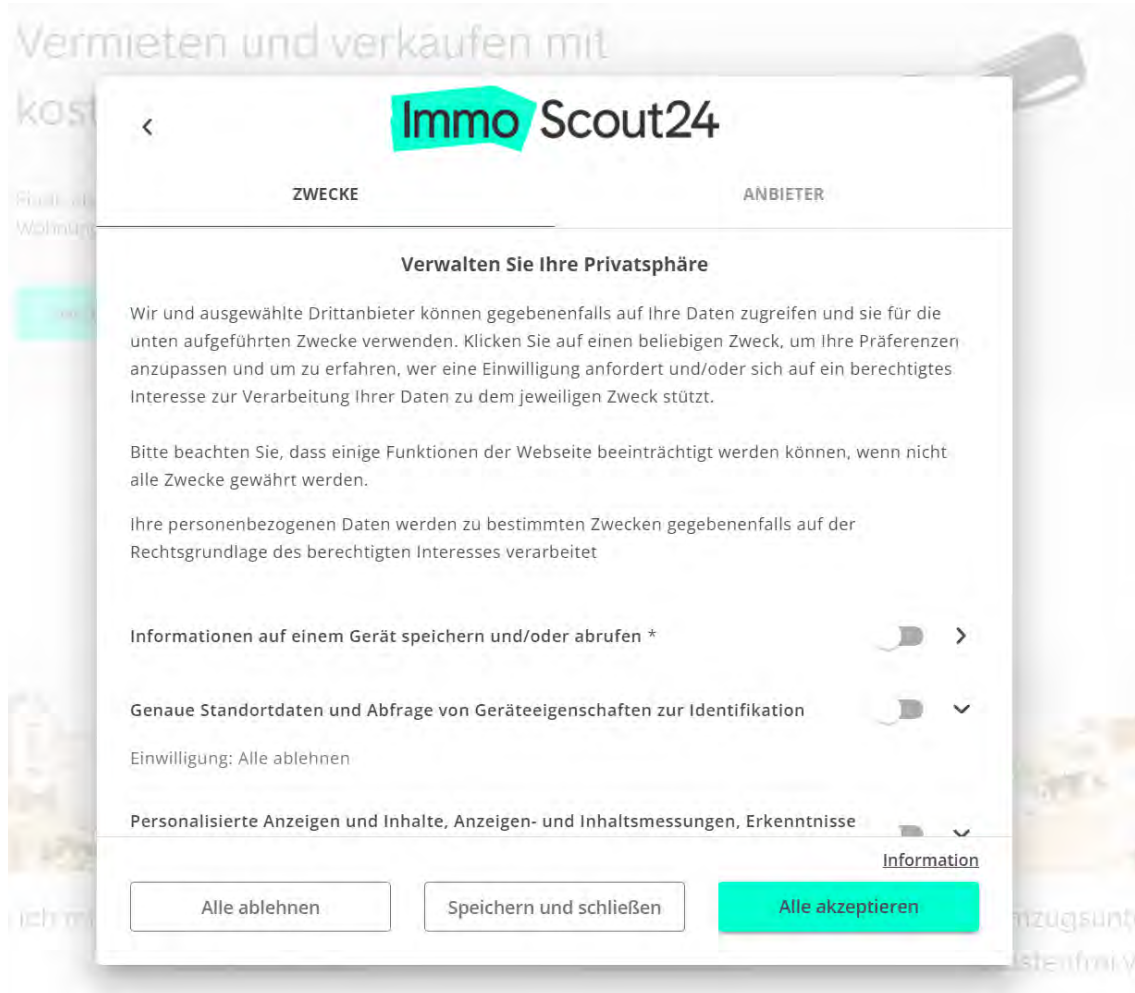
Vermieten und verkaufen mit kost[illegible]

ImmoScout24

ZWECKE

ANBIETER

Verwalten Sie Ihre Privatsphäre

Wir und ausgewählte Drittanbieter können gegebenenfalls auf Ihre Daten zugreifen und sie für die unten aufgeführten Zwecke verwenden. Klicken Sie auf einen beliebigen Zweck, um Ihre Präferenzen anzupassen und um zu erfahren, wer eine Einwilligung anfordert und/oder sich auf ein berechtigtes Interesse zur Verarbeitung Ihrer Daten zu dem jeweiligen Zweck stützt.

Bitte beachten Sie, dass einige Funktionen der Webseite beeinträchtigt werden können, wenn nicht alle Zwecke gewährt werden.

Ihre personenbezogenen Daten werden zu bestimmten Zwecken gegebenenfalls auf der Rechtsgrundlage des berechtigten Interesses verarbeitet

Informationen auf einem Gerät speichern und/oder abrufen *

Genaue Standortdaten und Abfrage von Geräteeigenschaften zur Identifikation

Einwilligung: Alle ablehnen

Personalisierte Anzeigen und Inhalte, Anzeigen- und Inhaltsmessungen, Erkenntnisse

Information

Alle ablehnen

Speichern und schließen

Alle akzeptieren